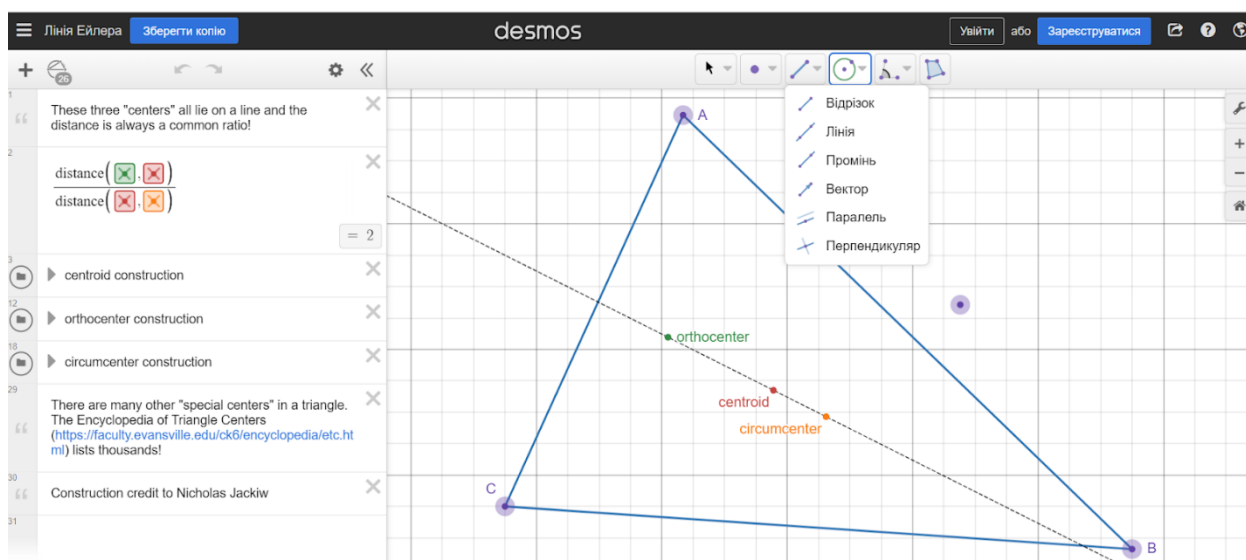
Лінія Ейлера Зберегти копію

desmos

Увійти або Зареєструватися

26

1
These three "centers" all lie on a line and the distance is always a common ratio!

2
$\frac{\text{distance}(\boxtimes,\boxtimes)}{\text{distance}(\boxtimes,\boxtimes)}$

$= 2$

3
centroid construction

12
orthocenter construction

18
circumcenter construction

29
There are many other "special centers" in a triangle. The Encyclopedia of Triangle Centers (https://faculty.evansville.edu/ck6/encyclopedia/etc.html) lists thousands!

30
Construction credit to Nicholas Jackiw

31

Відрізок
Лінія
Промінь
Вектор
Паралель
Перпендикуляр

A
orthocenter
centroid
circumcenter
C
B